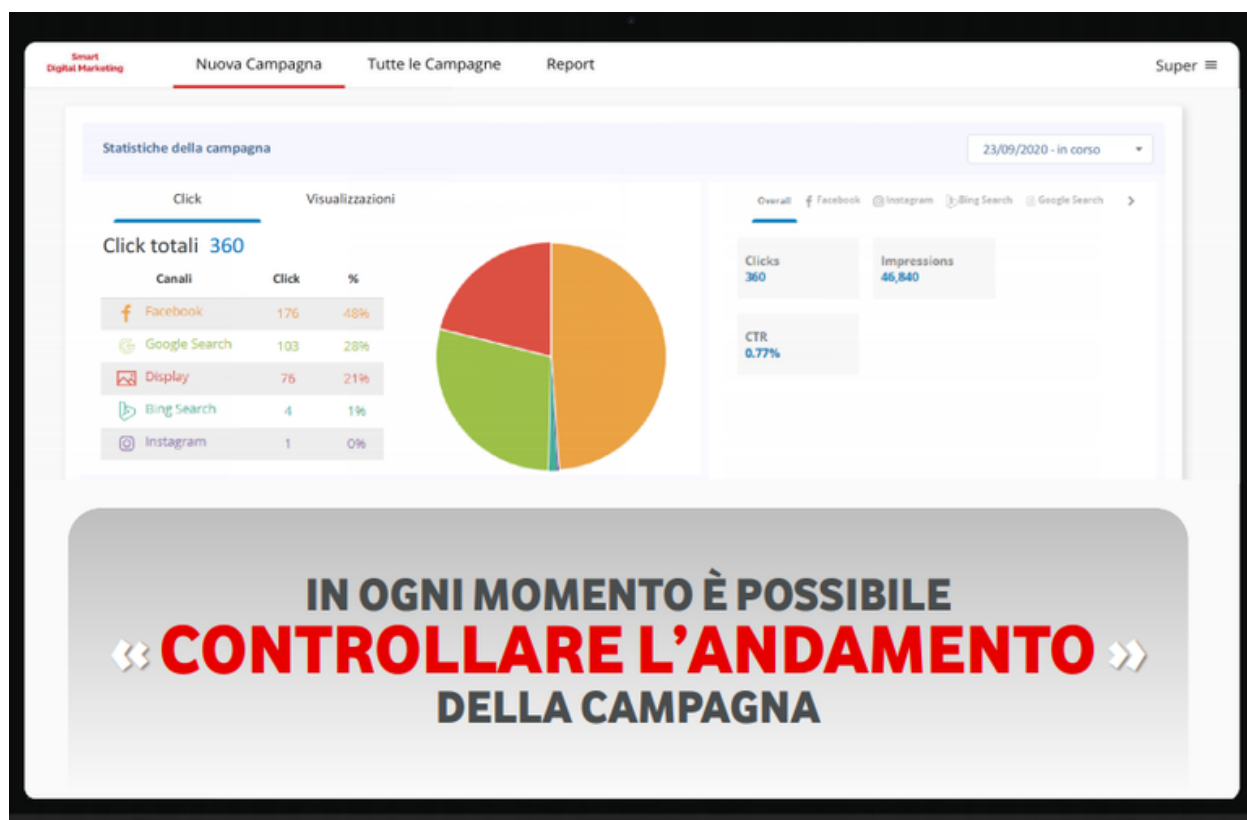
Smart Digital Marketing

Nuova Campagna Tutte le Campagne Report

Super ≡

Statistiche della campagna

23/09/2020 - in corso

Click Visualizzazioni

Click totali 360

| Canali | Click | % |
|---|---|---|
| Facebook | 176 | 48% |
| Google Search | 103 | 28% |
| Display | 76 | 21% |
| Bing Search | 4 | 1% |
| Instagram | 1 | 0% |

Overall Facebook Instagram Bing Search Google Search

Clicks
360

Impressions
46,840

CTR
0.77%

IN OGNI MOMENTO È POSSIBILE
« CONTROLLARE L'ANDAMENTO »
DELLA CAMPAGNA